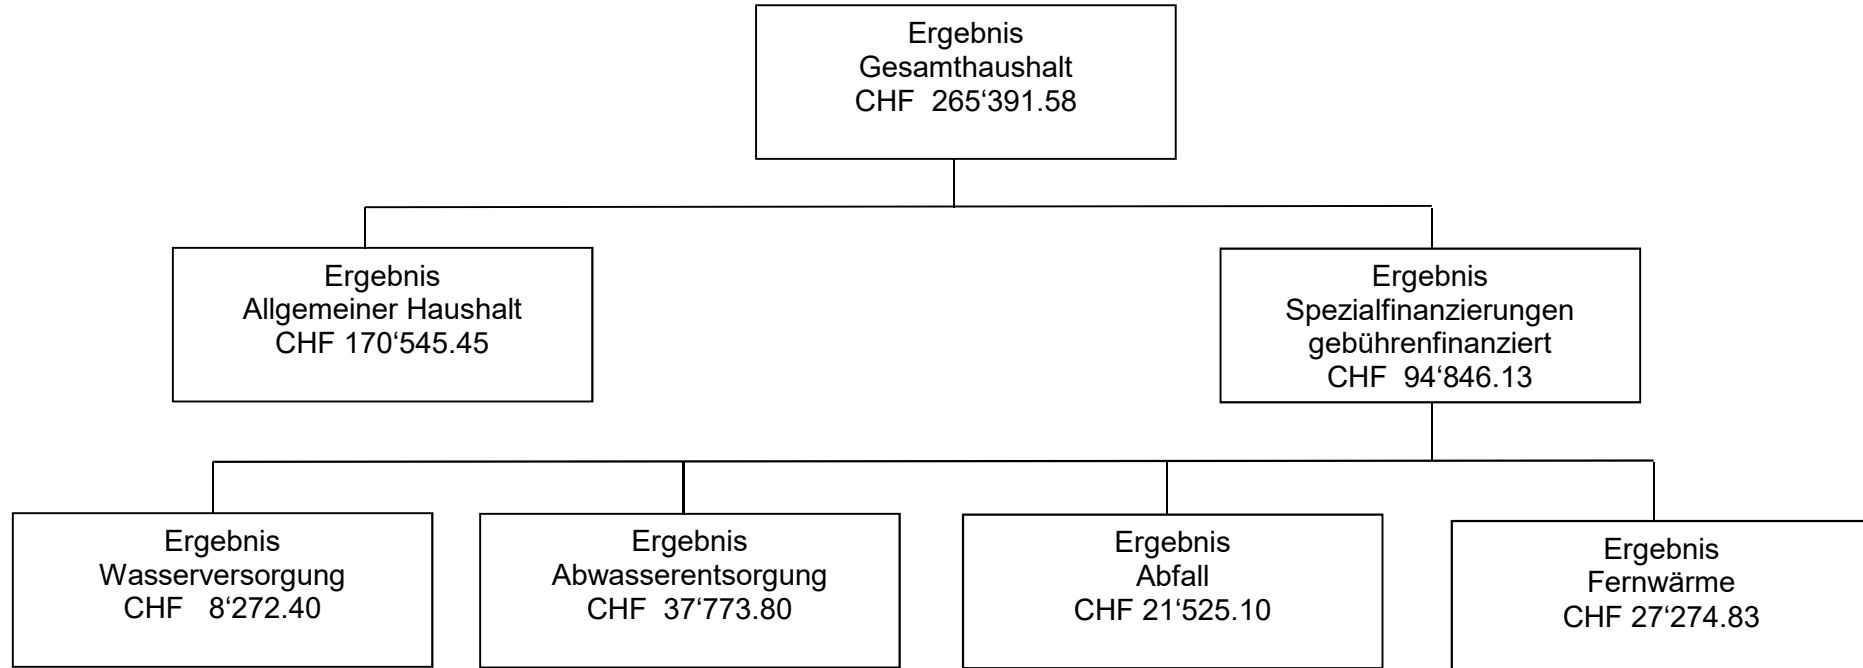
Ergebnis
Gesamthaushalt
CHF 265‘391.58

Ergebnis
Allgemeiner Haushalt
CHF 170‘545.45

Ergebnis
Spezialfinanzierungen
gebührenfinanziert
CHF 94‘846.13

Ergebnis
Wasserversorgung
CHF 8‘272.40

Ergebnis
Abwasserentsorgung
CHF 37‘773.80

Ergebnis
Abfall
CHF 21‘525.10

Ergebnis
Fernwärme
CHF 27‘274.83